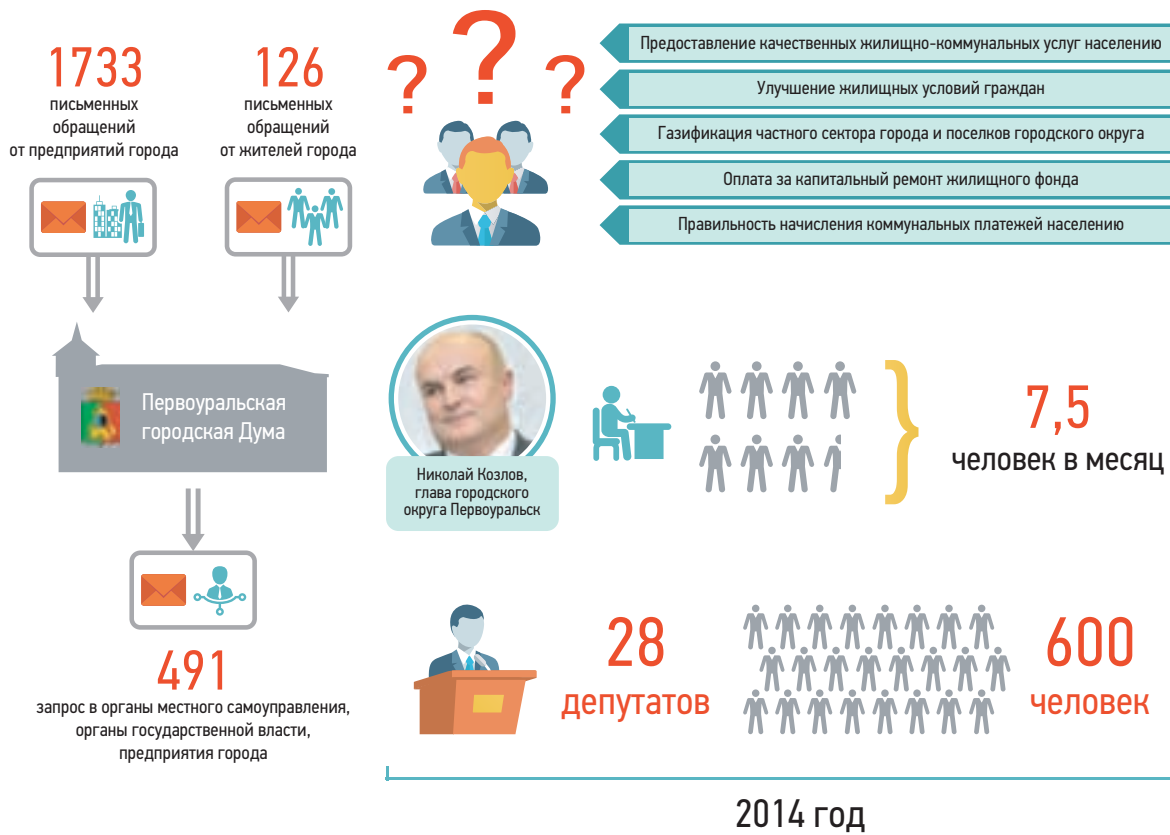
1733
письменных обращений от предприятий города

126
письменных обращений от жителей города

?
?
?

Предоставление качественных жилищно-коммунальных услуг населению

Улучшение жилищных условий граждан

Газификация частного сектора города и поселков городского округа

Оплата за капитальный ремонт жилищного фонда

Правильность начисления коммунальных платежей населению

Первоуральская городская Дума

Николай Козлов, глава городского округа Первоуральск

7,5
человек в месяц

491
запрос в органы местного самоуправления, органы государственной власти, предприятия города

28
депутатов

600
человек

2014 год